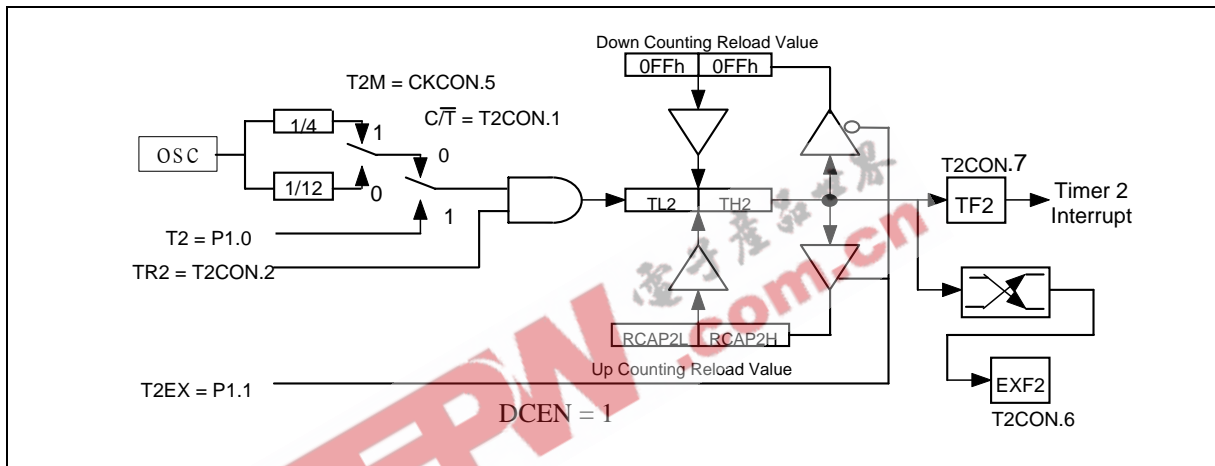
Down Counting Reload Value

0FFh | 0FFh

T2M = CKCON.5

$C/\overline{T}$ = T2CON.1

OSC

1/4

1/12

1

0

0

1

T2 = P1.0

TR2 = T2CON.2

TL2

TH2

T2CON.7

TF2

Timer 2 Interrupt

RCAP2L

RCAP2H

Up Counting Reload Value

T2EX = P1.1

EXF2

T2CON.6

DCEN = 1

电子产品世界

EEPW.com.cn